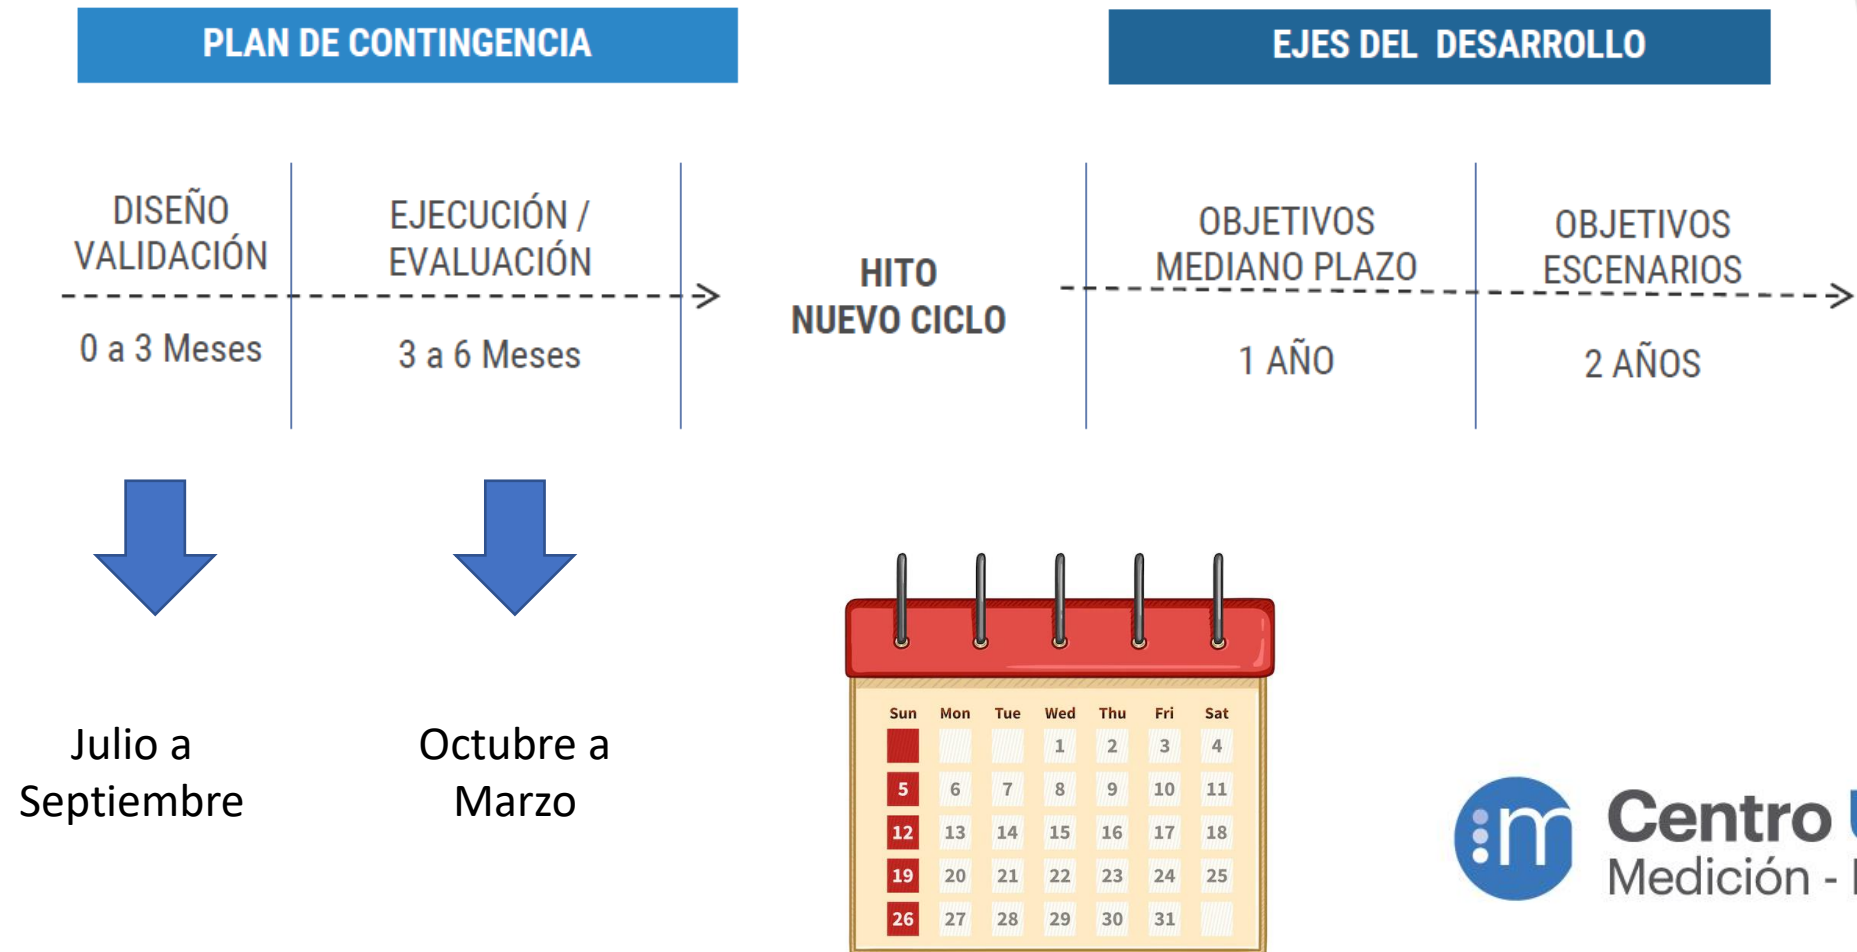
PLAN DE CONTINGENCIA

EJES DEL DESARROLLO

DISEÑO VALIDACIÓN

0 a 3 Meses

EJECUCIÓN / EVALUACIÓN

3 a 6 Meses

HITO NUEVO CICLO

OBJETIVOS MEDIANO PLAZO

1 AÑO

OBJETIVOS ESCENARIOS

2 AÑOS

Julio a Septiembre

Octubre a Marzo

| Sun | Mon | Tue | Wed | Thu | Fri | Sat |
|---|---|---|---|---|---|---|
| | | | 1 | 2 | 3 | 4 |
| 5 | 6 | 7 | 8 | 9 | 10 | 11 |
| 12 | 13 | 14 | 15 | 16 | 17 | 18 |
| 19 | 20 | 21 | 22 | 23 | 24 | 25 |
| 26 | 27 | 28 | 29 | 30 | 31 | |

Centro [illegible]
Medición - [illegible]